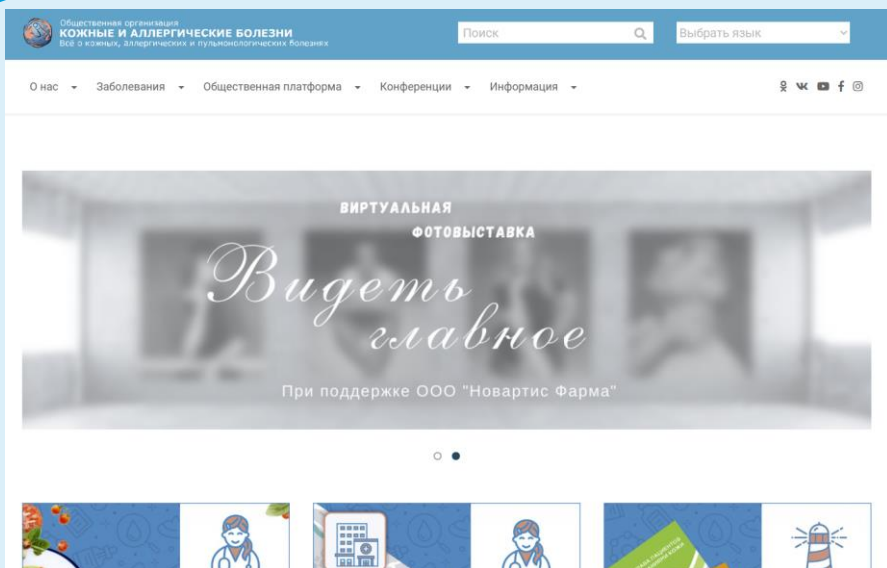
Общественная организация
КОЖНЫЕ И АЛЛЕРГИЧЕСКИЕ БОЛЕЗНИ
Всё о кожных, аллергических и пульмонологических болезнях

Поиск

Выбрать язык

О нас Заболевания Общественная платформа Конференции Информация

ВИРТУАЛЬНАЯ
ФОТОВЫСТАВКА

Видеть главное

При поддержке ООО "Новартис Фарма"